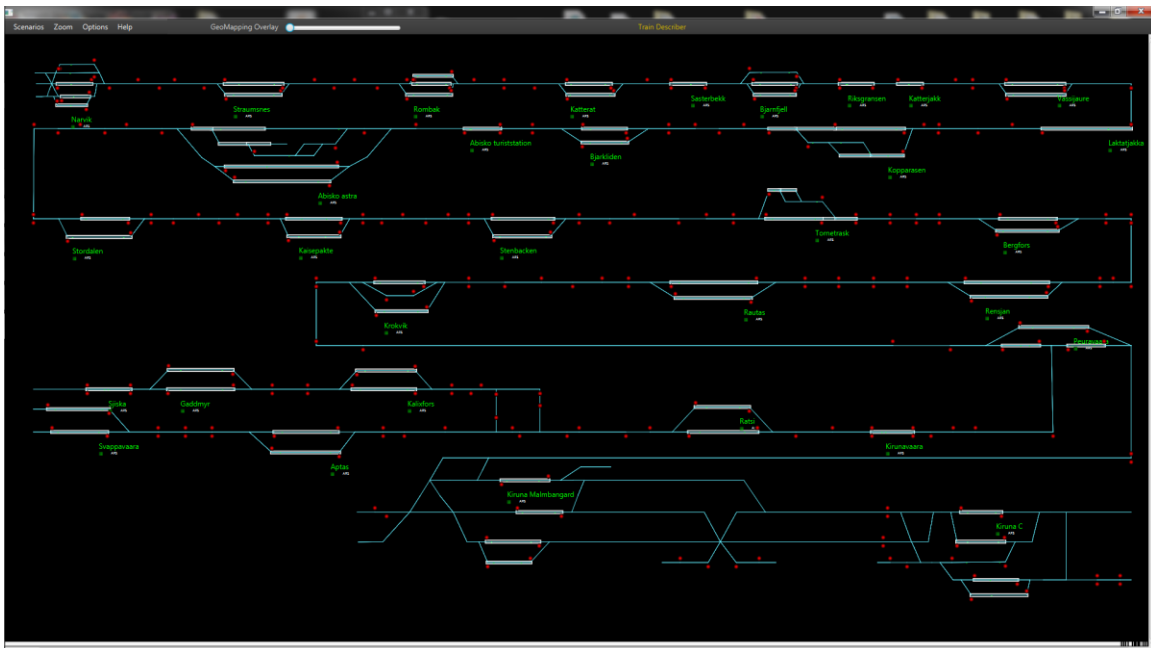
Scenarios Zoom Options Help GeoMapping Overlay Train Describer

Narvik
Straumsnes
Rombak
Katterat
Sasterbekk
Bjørnfjell
Riksgransen
Katterjakk
Vassijaure
Abisko turiststation
Bjørkliden
Laktatjakka
Kopparasen
Abisko östra
Stordalen
Kaisepakte
Stenbacken
Tornetrask
Bergfors
Krokvik
Rautas
Rensjon
Peuravaara
Sjiska
Gaddmyr
Kalixfors
Svappavaara
Aptas
Ratsi
Kirunavaara
Kiruna Malmbangard
Kiruna C